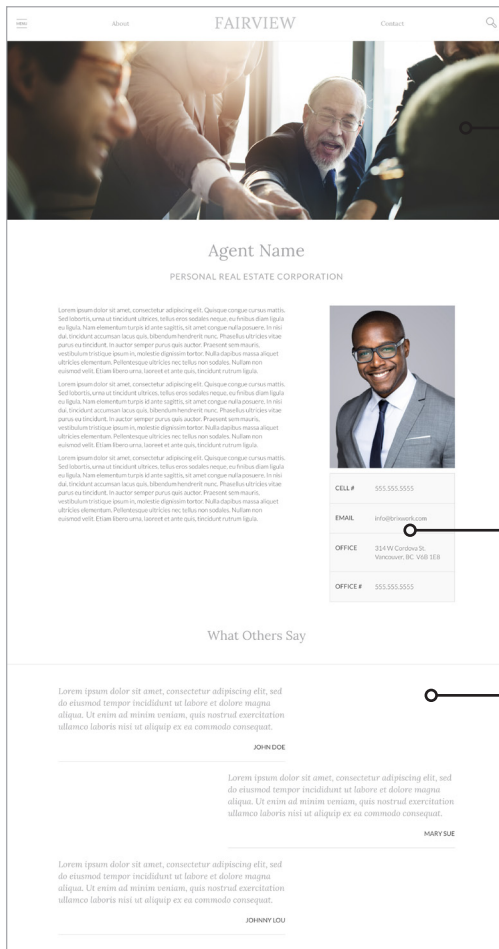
MENU About FAIRVIEW Contact

Agent Name

PERSONAL REAL ESTATE CORPORATION

Lorem ipsum dolor sit amet, consectetur adipiscing elit. Quisque congue cursus mattis. Sed lobortis, urna ut tincidunt ultrices, tellus eros sodales neque, eu finibus diam ligula eu ligula. Nam elementum turpis id ante sagittis, sit amet congue nulla posuere. In nisi dui, tincidunt accumsan lacus quis, bibendum hendrerit nunc. Phasellus ultricies vitae purus eu tincidunt. In auctor semper purus quis auctor. Praesent sem mauris, vestibulum tristique ipsum in, molestie dignissim tortor. Nulla dapibus massa aliquet ultricies elementum. Pellentesque ultricies nec tellus non sodales. Nullam non euismod velit. Etiam libero urna, laoreet et ante quis, tincidunt rutrum ligula.

Lorem ipsum dolor sit amet, consectetur adipiscing elit. Quisque congue cursus mattis. Sed lobortis, urna ut tincidunt ultrices, tellus eros sodales neque, eu finibus diam ligula eu ligula. Nam elementum turpis id ante sagittis, sit amet congue nulla posuere. In nisi dui, tincidunt accumsan lacus quis, bibendum hendrerit nunc. Phasellus ultricies vitae purus eu tincidunt. In auctor semper purus quis auctor. Praesent sem mauris, vestibulum tristique ipsum in, molestie dignissim tortor. Nulla dapibus massa aliquet ultricies elementum. Pellentesque ultricies nec tellus non sodales. Nullam non euismod velit. Etiam libero urna, laoreet et ante quis, tincidunt rutrum ligula.

Lorem ipsum dolor sit amet, consectetur adipiscing elit. Quisque congue cursus mattis. Sed lobortis, urna ut tincidunt ultrices, tellus eros sodales neque, eu finibus diam ligula eu ligula. Nam elementum turpis id ante sagittis, sit amet congue nulla posuere. In nisi dui, tincidunt accumsan lacus quis, bibendum hendrerit nunc. Phasellus ultricies vitae purus eu tincidunt. In auctor semper purus quis auctor. Praesent sem mauris, vestibulum tristique ipsum in, molestie dignissim tortor. Nulla dapibus massa aliquet ultricies elementum. Pellentesque ultricies nec tellus non sodales. Nullam non euismod velit. Etiam libero urna, laoreet et ante quis, tincidunt rutrum ligula.

| | |
|---|---|
| CELL # | 555.555.5555 |
| EMAIL | info@trisowork.com |
| OFFICE | 314 W Cordova St. Vancouver, BC V6B 1E8 |
| OFFICE # | 555.555.5555 |

What Others Say

Lorem ipsum dolor sit amet, consectetur adipiscing elit, sed do eiusmod tempor incididunt ut labore et dolore magna aliqua. Ut enim ad minim veniam, quis nostrud exercitation ullamco laboris nisi ut aliquip ex ea commodo consequat.

JOHN DOE

Lorem ipsum dolor sit amet, consectetur adipiscing elit, sed do eiusmod tempor incididunt ut labore et dolore magna aliqua. Ut enim ad minim veniam, quis nostrud exercitation ullamco laboris nisi ut aliquip ex ea commodo consequat.

MARY SUE

Lorem ipsum dolor sit amet, consectetur adipiscing elit, sed do eiusmod tempor incididunt ut labore et dolore magna aliqua. Ut enim ad minim veniam, quis nostrud exercitation ullamco laboris nisi ut aliquip ex ea commodo consequat.

JOHNNY LOU